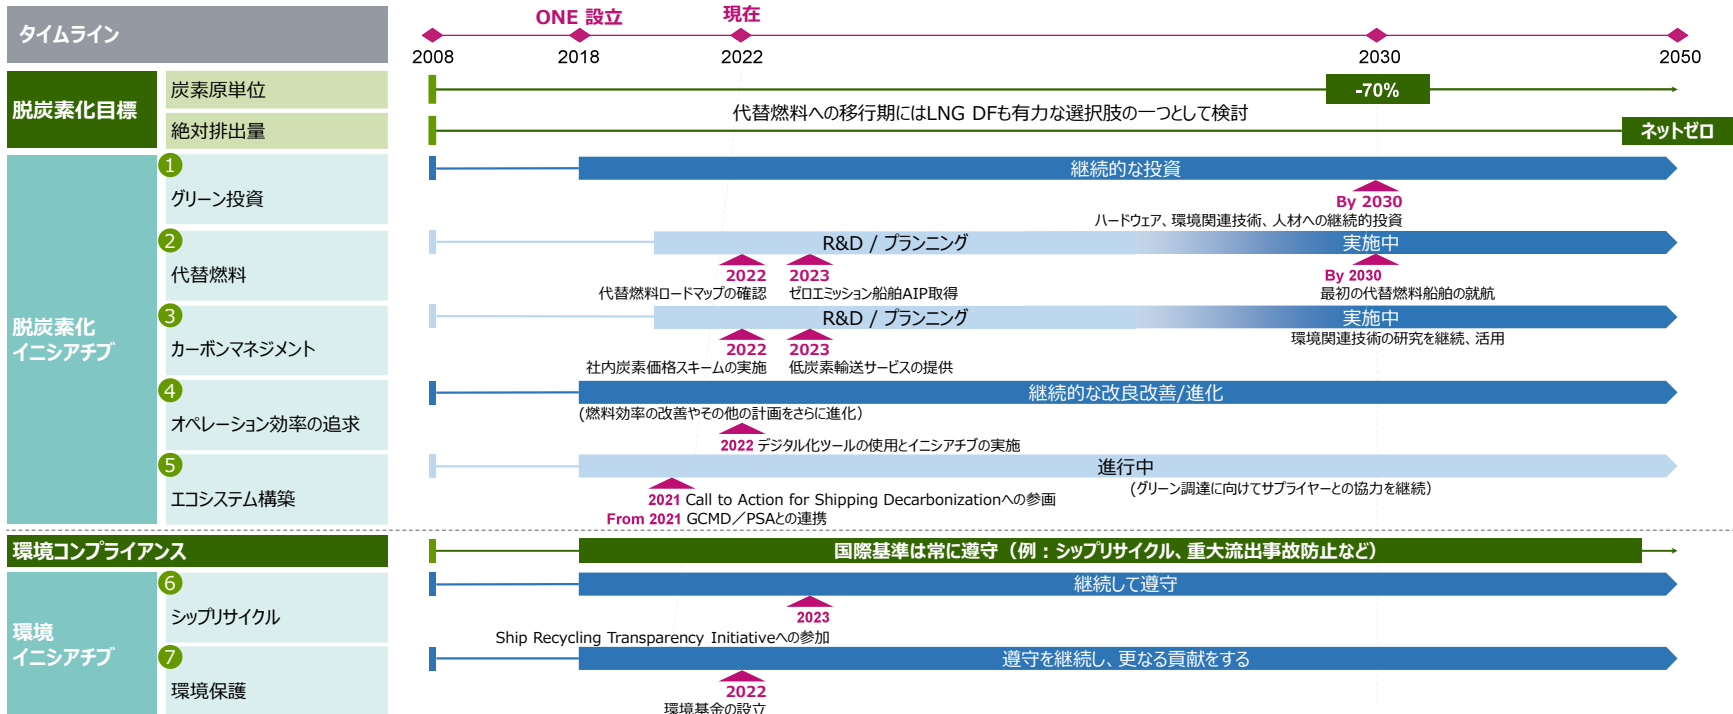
タイムライン

ONE 設立

現在

2008 2018 2022 2030 2050

脱炭素化目標

炭素原単位

-70%

絶対排出量

代替燃料への移行期にはLNG DFも有力な選択肢の一つとして検討

ネットゼロ

脱炭素化イニシアチブ

1 グリーン投資

継続的な投資

By 2030
ハードウェア、環境関連技術、人材への継続的投資

2 代替燃料

R&D / プランニング

実施中

2022
代替燃料ロードマップの確認

2023
ゼロエミッション船舶AIP取得

By 2030
最初の代替燃料船舶の就航

3 カーボンマネジメント

R&D / プランニング

実施中

2022
社内炭素価格スキームの実施

2023
低炭素輸送サービスの提供

環境関連技術の研究を継続、活用

4 オペレーション効率の追求

継続的な改良改善/進化

（燃料効率の改善やその他の計画をさらに進化）

2022 デジタル化ツールの使用とイニシアチブの実施

5 エコシステム構築

進行中

（グリーン調達に向けてサプライヤーとの協力を継続）

2021 Call to Action for Shipping Decarbonizationへの参画

From 2021 GCMD／PSAとの連携

環境コンプライアンス

国際基準は常に遵守（例：シップリサイクル、重大流出事故防止など）

環境イニシアチブ

6 シップリサイクル

継続して遵守

2023
Ship Recycling Transparency Initiativeへの参加

7 環境保護

遵守を継続し、更なる貢献をする

2022
環境基金の設立